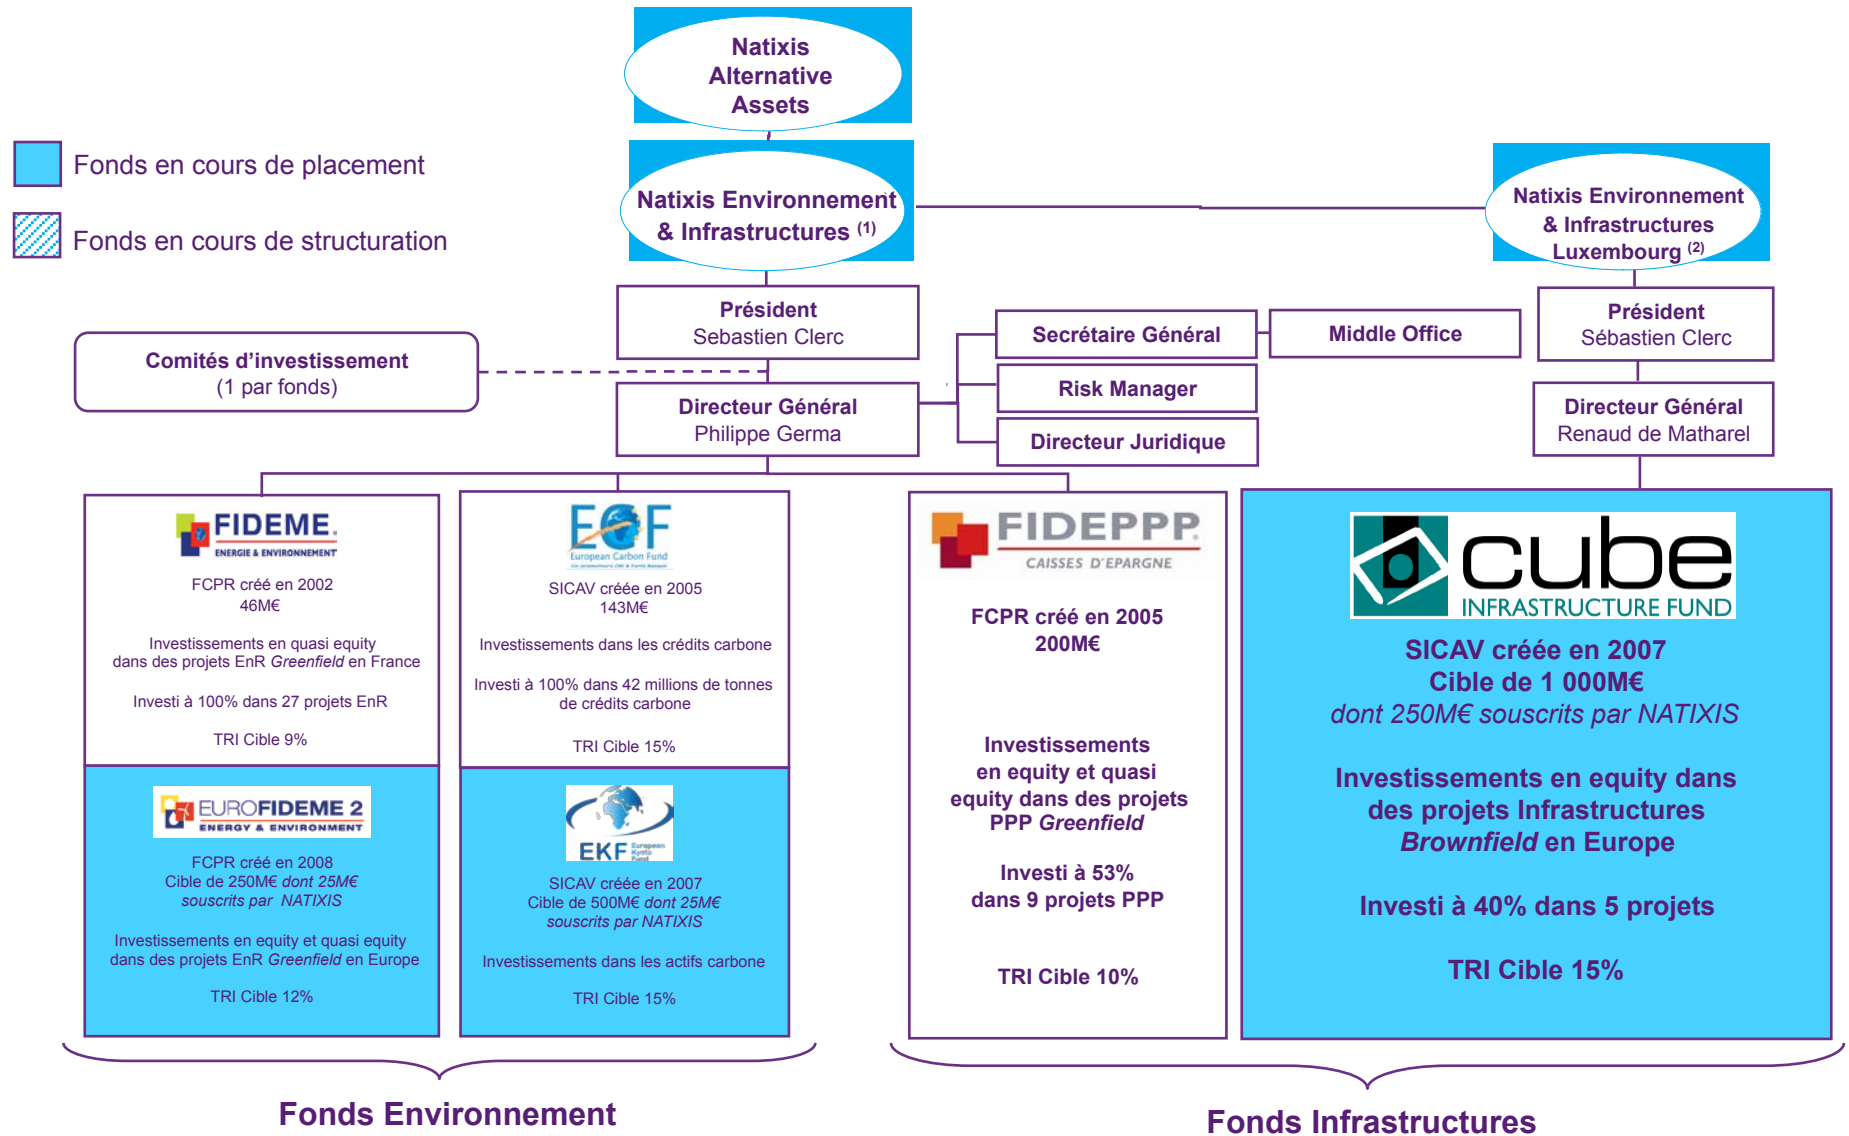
Natixis Alternative Assets

Fonds en cours de placement

Fonds en cours de structuration

Natixis Environnement & Infrastructures $^{(1)}$

Natixis Environnement & Infrastructures Luxembourg $^{(2)}$

Président
Sebastien Clerc

Secrétaire Général

Middle Office

Président
Sébastien Clerc

Comités d'investissement
(1 par fonds)

Risk Manager

Directeur Général
Philippe Germa

Directeur Juridique

Directeur Général
Renaud de Matharel

FIDEME
ENERGIE & ENVIRONNEMENT

FCPR créé en 2002
46M€

Investissements en quasi equity dans des projets EnR *Greenfield* en France

Investi à 100% dans 27 projets EnR

TRI Cible 9%

ECF
European Carbon Fund

SICAV créée en 2005
143M€

Investissements dans les crédits carbone

Investi à 100% dans 42 millions de tonnes de crédits carbone

TRI Cible 15%

FIDEPPP
CAISSES D'EPARGNE

FCPR créé en 2005
200M€

Investissements en equity et quasi equity dans des projets PPP *Greenfield*

Investi à 53% dans 9 projets PPP

TRI Cible 10%

cube
INFRASTRUCTURE FUND

SICAV créée en 2007
Cible de 1 000M€
*dont 250M€ souscrits par NATIXIS*

Investissements en equity dans des projets Infrastructures *Brownfield* en Europe

Investi à 40% dans 5 projets

TRI Cible 15%

EUROFIDEME 2
ENERGY & ENVIRONMENT

FCPR créé en 2008
Cible de 250M€ *dont 25M€ souscrits par NATIXIS*

Investissements en equity et quasi equity dans des projets EnR *Greenfield* en Europe

TRI Cible 12%

EKF European Kyoto Fund

SICAV créée en 2007
Cible de 500M€ *dont 25M€ souscrits par NATIXIS*

Investissements dans les actifs carbone

TRI Cible 15%

Fonds Environnement

Fonds Infrastructures